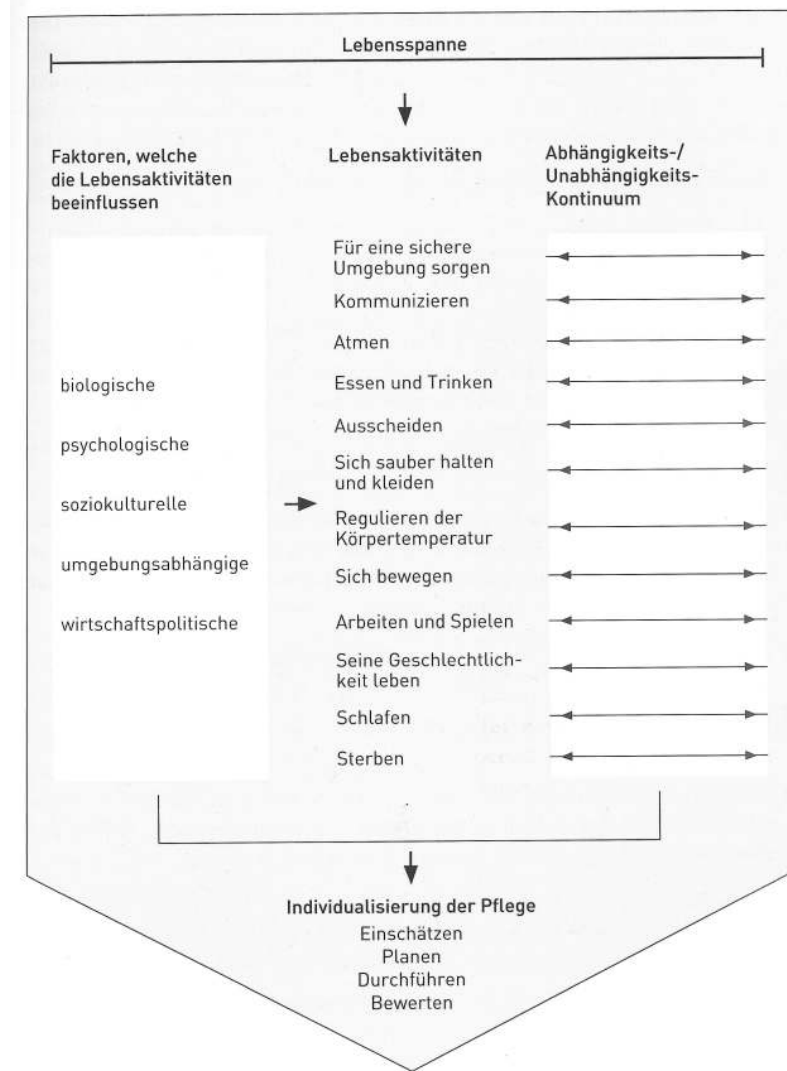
Lebensspanne

Faktoren, welche die Lebensaktivitäten beeinflussen

Lebensaktivitäten

Abhängigkeits-/ Unabhängigkeits-Kontinuum

biologische

psychologische

soziokulturelle

umgebungsabhängige

wirtschaftspolitische

Für eine sichere Umgebung sorgen

Kommunizieren

Atmen

Essen und Trinken

Ausscheiden

Sich sauber halten und kleiden

Regulieren der Körpertemperatur

Sich bewegen

Arbeiten und Spielen

Seine Geschlechtlichkeit leben

Schlafen

Sterben

Individualisierung der Pflege

Einschätzen

Planen

Durchführen

Bewerten